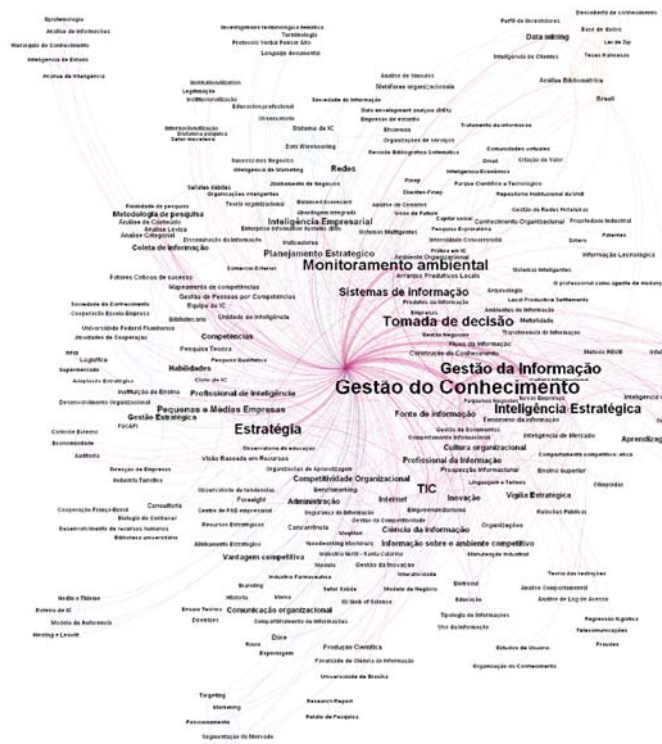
Epistemologia
Análise de informações
Maturidade do Conhecimento
Inteligência de Estado
Análise de Inteligência

Investigadores tecnologia interativa
Terminologia
Protocolo Verbal Pensar Alto
Linguagem documental

Perfil de investidores
Descoberta de conhecimento
Base de dados
Data mining
Lei do Zip
Inteligência do Cliente
Teses francesas
Análise Bibliométrica
Brasil

Análise de Vendas
Metáforas organizacionais
Sociedade da informação
Data envelopment analysis (DEA)
Empresas de serviços
Eficiência
Organizações de serviços
Revisão Bibliográfica Sistemática
Tratamento da informação

Sistema de IC
Observatório
Data Warehousing
Redes
Inteligência de Marketing
Gestão de Negócios
Organizações inteligentes
Teoria organizacional
Inteligência Empresarial
Balanced Scorecard
Abordagem integrada
Planejamento Estratégico
Indicadores
Monitoramento ambiental
Arranjos Produtivos Locais
Sistemas de informação
Tomada de decisão
Gestão da Informação
Gestão do Conhecimento
Inteligência Estratégica
Aprendizagem

Metodologia de pesquisa
Análise de Conteúdo
Análise Léxica
Análise Categorial
Coleta de informação

Fatores Críticos de sucesso
Mapeamento de competências
Gestão de Pessoas por Competências
Equipe de IC
Bibliotecas
Unidade de Inteligência
Sociedade do Conhecimento
Cooperação Escola-Empresa
Universidade Federal Fluminense
Competências
Pesquisa Teórica
Habilidades
Logística
Profissional de Inteligência
Pequenas e Médias Empresas
Gestão Estratégica
Estratégia
Observatório de educação
Visão Baseada em Recursos
Organizações de Aprendizagem

Competitividade Organizacional
Benchmarking
Administração
Foresight
Recursos Estratégicos
Concorrência
Vantagem competitiva
Comunicação organizacional
Ética
Espionagem

Fonte de informação
Cultura organizacional
Profissional da informação
Internet
TIC
Ciência da Informação
Inovação
Vigília Estratégica
Informação sobre o ambiente competitivo
Gestão da Inovação
Empreendedorismo
Organizações
Relações Públicas
Ensino superior
Inteligência de Mercado
Compartilhamento competitivo ética

Produção Científica
Universidade de Brasília
Research Report
Relato de Pesquisa
Targeting
Marketing
Posicionamento
Segmentação do Mercado

Teoria das restrições
Análise Comportamental
Análise de Log de Acesso
Regressão logística
Telecomunicações
Previsões
Estudos de Usuário
Organização do Conhecimento
Tipologia de Informações
Uso da informação
Educação
Eletronet

Redes e Sistemas
Sistema de IC
Modelo de Referência
Meeting e Leavitt
Comunidades virtuais
Criação de Valor
Brasil
Inteligência Econômica
Parque Científico e Tecnológico
Gestão de Redes Relacionais
Propriedade Industrial
Patentes
Informação Tecnológica
Conhecimento Organizacional
Capital social
Uso da Fundação
Sistemas Inteligentes
Arqueologia
Análise de Cenários
Inteligência Competitiva
Multimídia
Transferência de Informação
Estudos REVIE
Modelo de Negócio
ISI Web of Science
Indústria Farmacêutica
Setor Saúde
Branding
Marca
Estudo Teórico
Dossiês
Modelo
Cadeia Produtiva
Universidade Federal
Internet
Foresight
Consultoria
Cooperação França-Brasil
Biologia do Cotidiano
Desenvolvimento de recursos humanos
Biblioteca universitária
Auditoria
Economicidade
Controle Externo
Supermercado
Instituição de Ensino
Desenvolvimento Organizacional
FUCAPI
Ciclo de IC